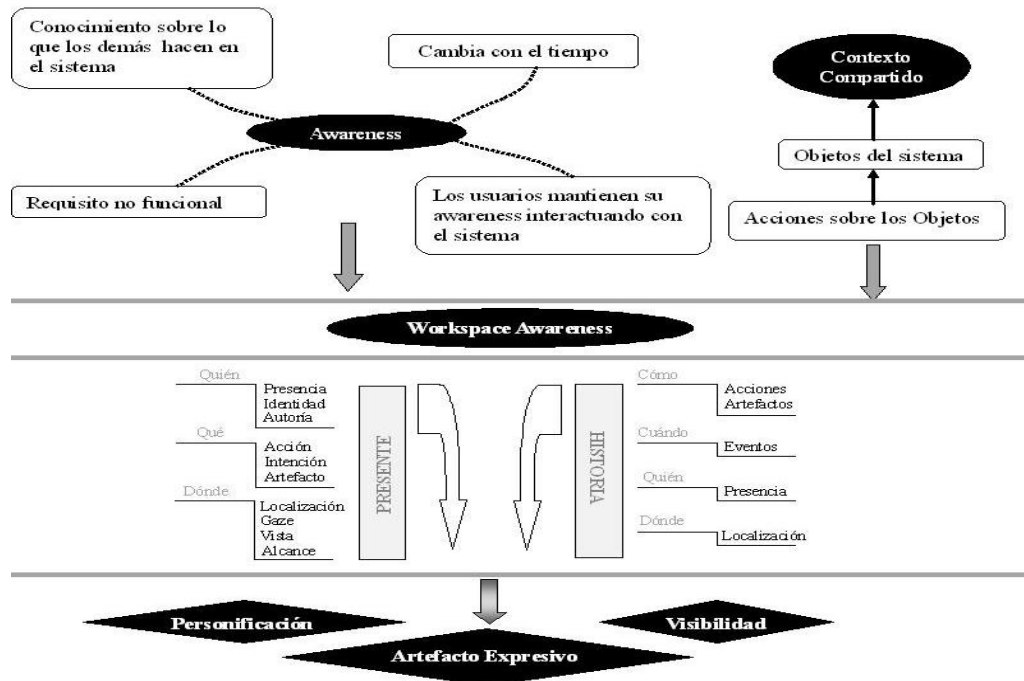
Conocimiento sobre lo que los demás hacen en el sistema

Cambia con el tiempo

Contexto Compartido

Awareness

Objetos del sistema

Requisito no funcional

Los usuarios mantienen su awareness interactuando con el sistema

Acciones sobre los Objetos

Workspace Awareness

Quién
Presencia
Identidad
Autoría

Qué
Acción
Intención
Artefacto

Dónde
Localización
Gaze
Vista
Alcance

PRESENTE

HISTORIA

Cómo
Acciones
Artefactos

Cuándo
Eventos

Quién
Presencia

Dónde
Localización

Personificación

Visibilidad

Artefacto Expresivo